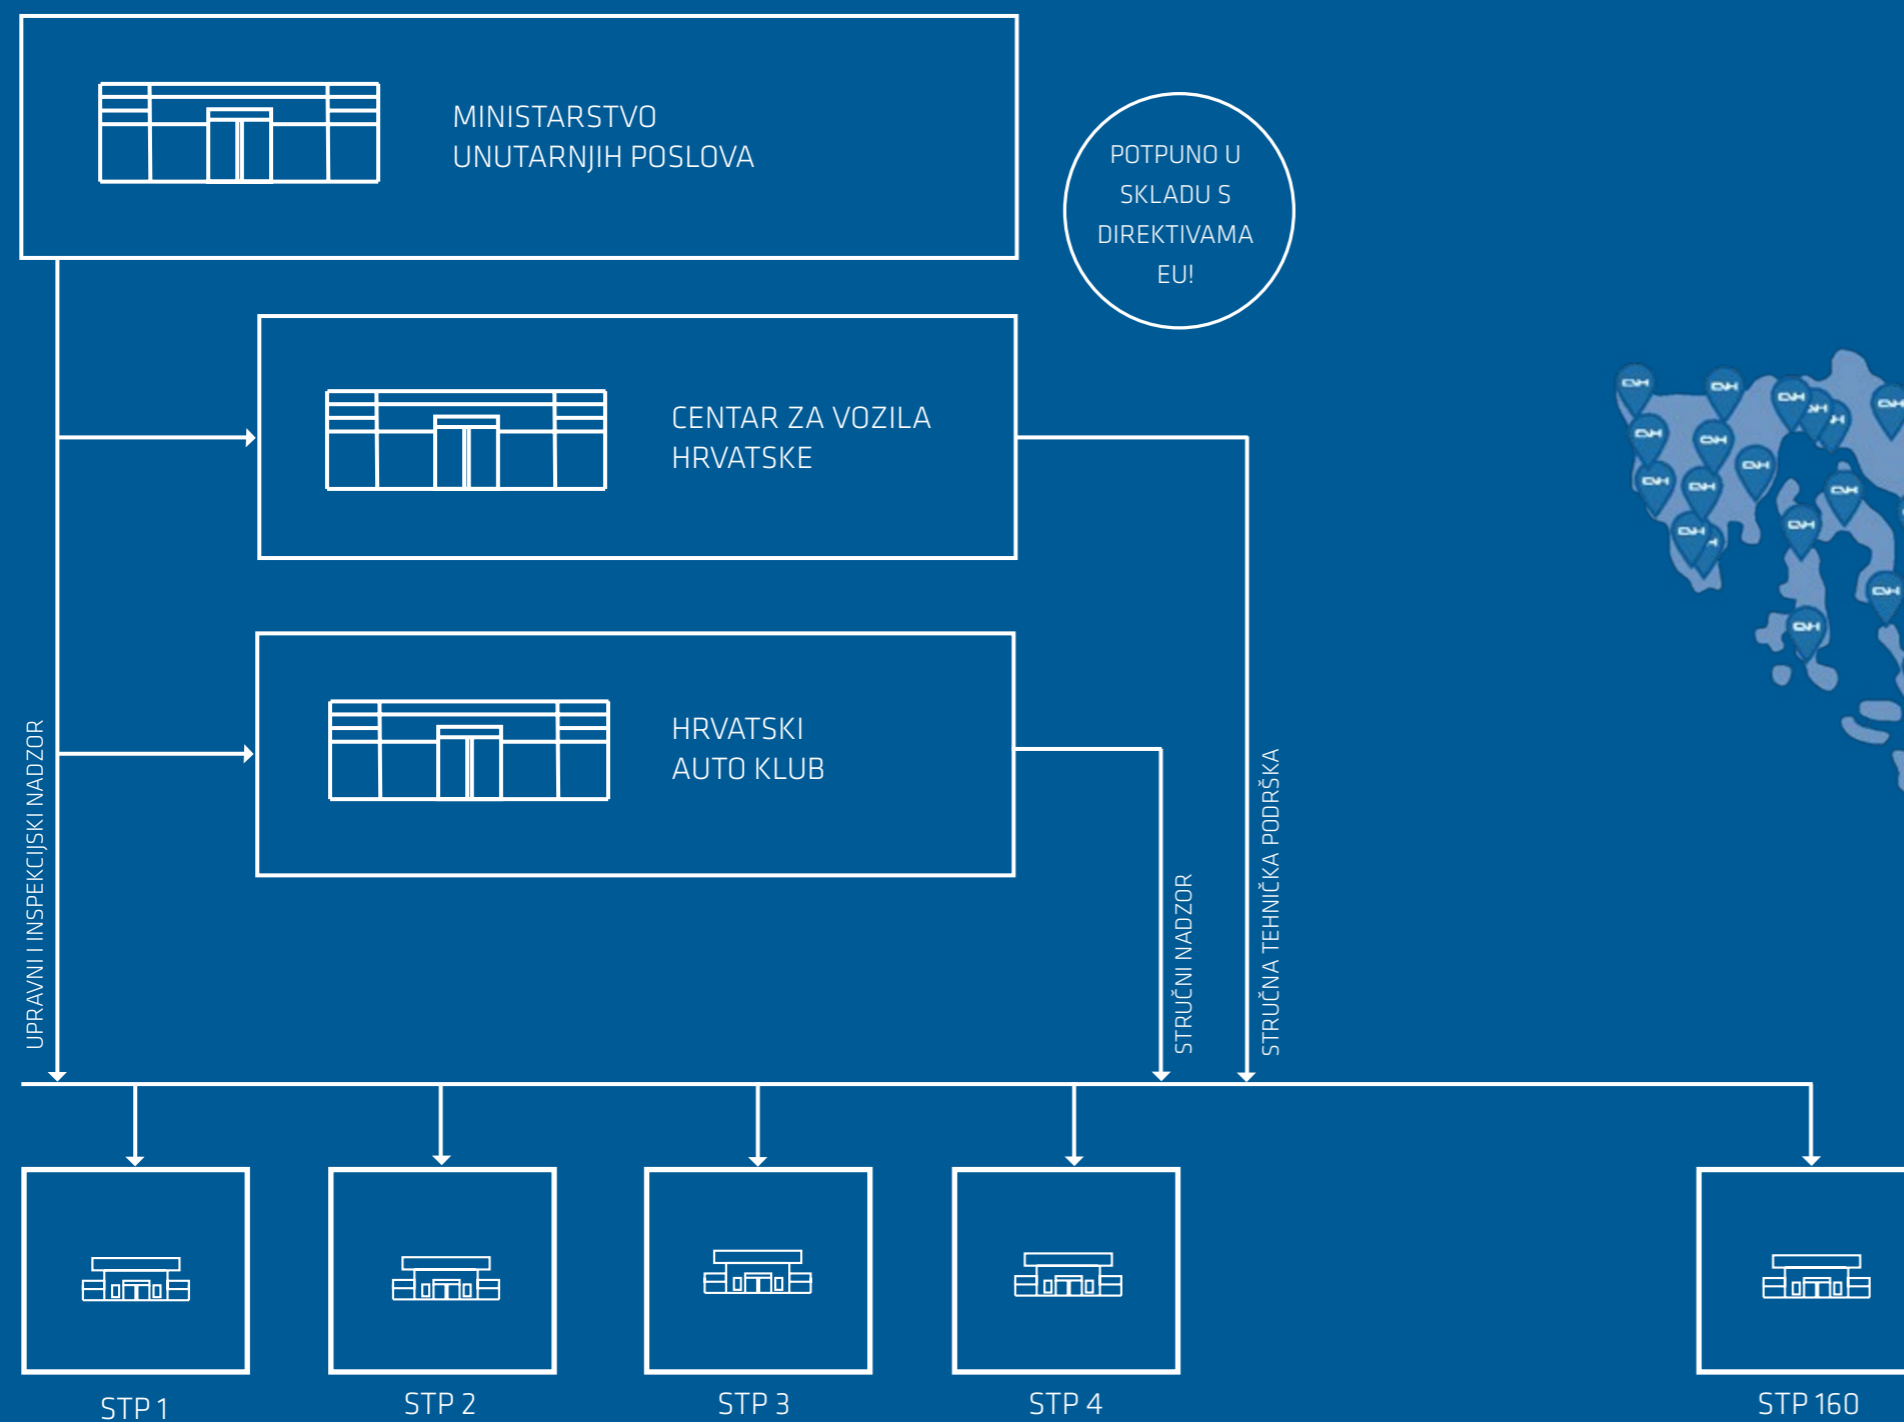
MINISTARSTVO
UNUTARNJIH POSLOVA

POTPUNO U SKLADU S DIREKTIVAMA EU!

CENTAR ZA VOZILA
HRVATSKE

HRVATSKI
AUTO KLUB

UPRAVNI I INSPEKCIJSKI NADZOR

STRUČNI NADZOR

STRUČNA TEHNIČKA PODRŠKA

STP 1

STP 2

STP 3

STP 4

STP 160